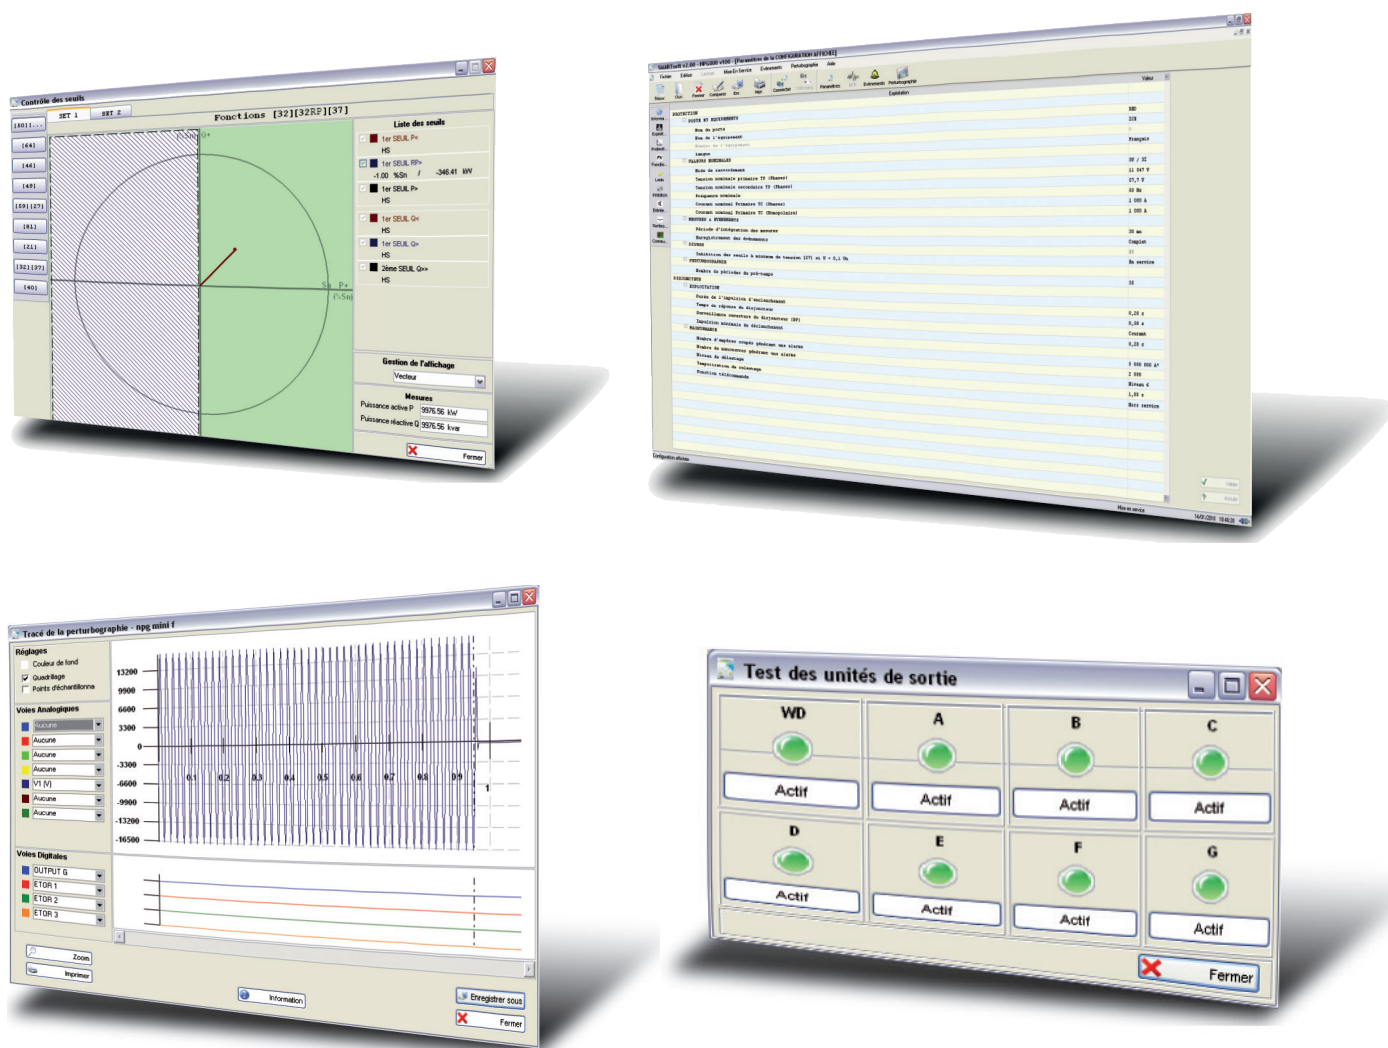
Contrôle des seuils

SET 1 SET 2

Fonctions [32][32RP][37]

[50][...] [64] [46] [49] [59][27] [81] [21] [32][37] [40]

(%Sn) Q+

Sn P+ (%Sn)

Liste des seuils

1er SEUIL P<
HS
1er SEUIL RP>
-1.00 %Sn / -346.41 kW
1er SEUIL P>
HS
1er SEUIL Q<
HS
1er SEUIL Q>
HS
2ème SEUIL Q>>
HS

Gestion de l'affichage
Vecteur

Mesures
Puissance active P 9976.56 kW
Puissance réactive Q 9976.56 kvar

Fermer

SMARTsoft v2.00 - NPG800 v100 - [Paramètres de la CONFIGURATION AFFICHEE]

Fichier Edition Lancer Mise En Service Evénements Perturbographie Aide

Valeur

PROTECTION
POSTE ET EQUIPEMENTS
VALEURS NOMINALES
Tension nominale primaire TP (Phases)
Tension nominale secondaire TP (Phases)
Fréquence nominale
Courant nominal Primaire TC (Phases)
Courant nominal Primaire TC (Homopolaire)
MESURES & EVENEMENTS
DIVERS
PERTURBOGRAPHIE
EXPLOITATION
MAINTENANCE

Configuration affichée

Mise en service

Tracé de la perturbographie - npg mini f

Réglages
Couleur de fond
Quadrillage
Points d'échantillonnage

Voies Analogiques
Aucune
Aucune
Aucune
Aucune
Aucune
V1 (V)
Aucune
Aucune

13200
9900
6600
3300
0
-3300
-6600
-9900
-13200
-16500

0.1 0.2 0.3 0.4 0.5 0.6 0.7 0.8 0.9 1

Voies Digitales
OUTPUT G
ETOR 1
ETOR 2
ETOR 3

Zoom
Imprimer
Information
Enregistrer sous
Fermer

Test des unités de sortie

WD A B C
Actif Actif Actif Actif
D E F G
Actif Actif Actif Actif

Fermer